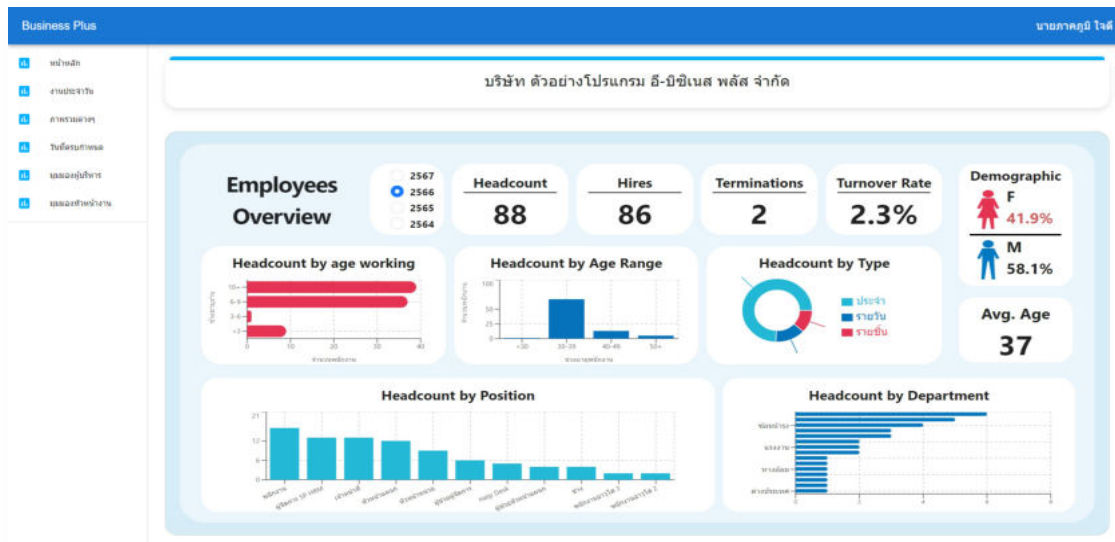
Business Plus

นายภาคภูมิ ใจดี

หน้าหลัก
งานประจำวัน
ภาพรวมต่างๆ
รับสัครบุคคล
มุมมองผู้บริหาร
มุมมองสำหน้างาน

บริษัท ตัวอย่างโปรแกรม อี-บิซิเนส พลัส จำกัด

Employees Overview

2567
2566
2565
2564

Headcount
88

Hires
86

Terminations
2

Turnover Rate
2.3%

Demographic
F
41.9%
M
58.1%

Headcount by age working
10+
6-6
3-6
<3
0 10 20 30 40

Headcount by Age Range
100
75
50
25
0
<30
30-39
40-49
50+

Headcount by Type
ประจำ
รายวัน
รายชิ้น

Avg. Age
37

Headcount by Position
21
14
7
0

Headcount by Department
0 2 4 6 8